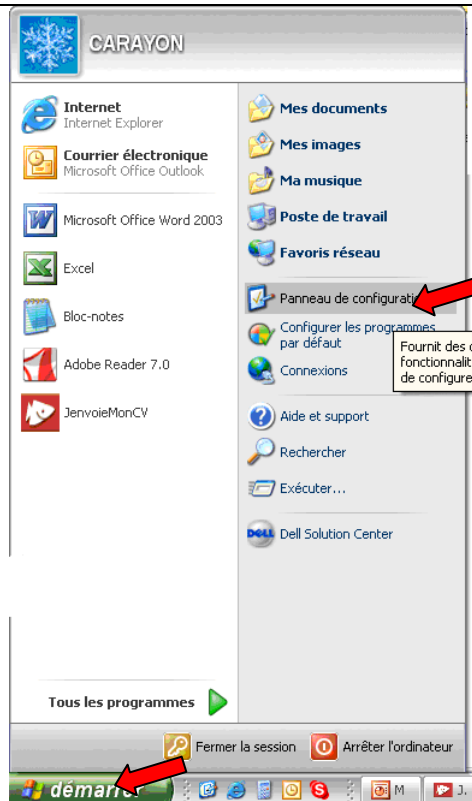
CARAYON

Internet
Internet Explorer

Courrier électronique
Microsoft Office Outlook

Microsoft Office Word 2003

Excel

Bloc-notes

Adobe Reader 7.0

JenvoieMonCV

Tous les programmes

Mes documents

Mes images

Ma musique

Poste de travail

Favoris réseau

Panneau de configurati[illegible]

Configurer les programmes par défaut

Connexions

Fournit des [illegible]
fonctionnalit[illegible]
de configure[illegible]

Aide et support

Rechercher

Exécuter...

DELL Dell Solution Center

Fermer la session

Arrêter l'ordinateur

démarrer

M

J.